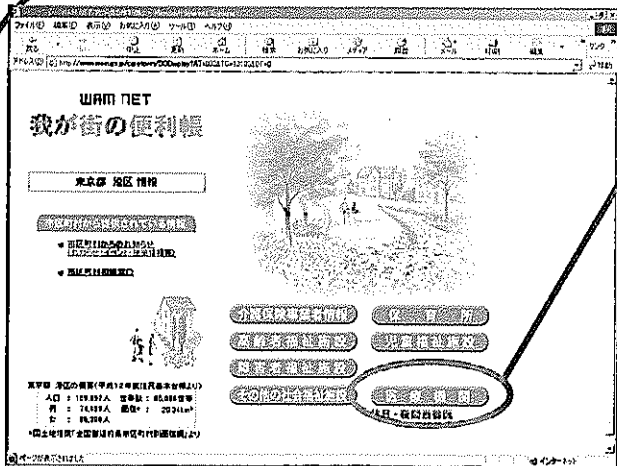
ファイル(F) 編集(E) 表示(V) お気に入り(A) ツール(T) ヘルプ(H)

戻る 進む 中止 更新 ホーム 検索 お気に入り メディア 履歴 メール 印刷 編集

アドレス(D) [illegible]

WAM NET

我が街の便利帳

東京都 港区 情報

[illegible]

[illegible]

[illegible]

介護保険事業者情報

高齢者福祉施設

障害者福祉施設

その他の社会福祉施設

区役所

児童福祉施設

医療機関

休日・夜間当番医

東京都 港区の概要(平成12年度住民基本台帳より)

人口: 159,857人 世帯数: 85,565世帯

男: 74,489人 面積: 20.34km²

女: 85,368人

*国土地理院「全国都道府県市区町村別面積調」より

ページが表示されました

インターネット